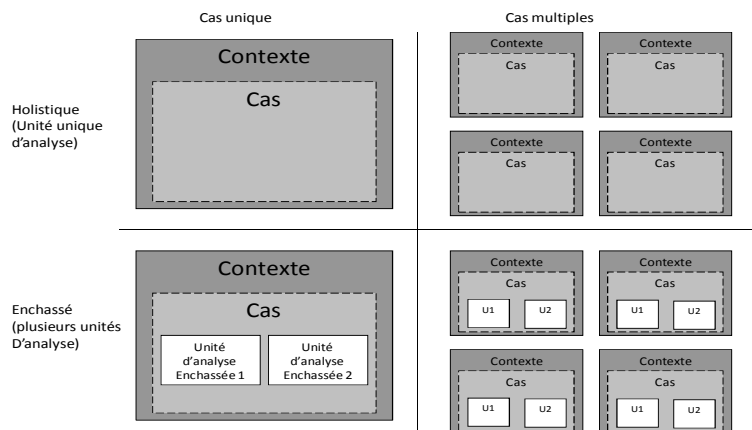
Cas unique

Cas multiples

Holistique (Unité unique d'analyse)

Contexte

Cas

Contexte

Cas

Contexte

Cas

Contexte

Cas

Contexte

Cas

Enchassé (plusieurs unités D'analyse)

Contexte

Cas

Unité d'analyse Enchassée 1

Unité d'analyse Enchassée 2

Contexte

Cas

U1

U2

Contexte

Cas

U1

U2

Contexte

Cas

U1

U2

Contexte

Cas

U1

U2